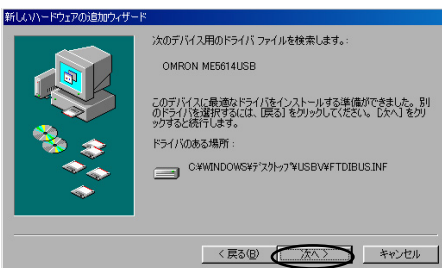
新しいハードウェアの追加ウィザード

次のデバイス用のドライバ ファイルを検索します：

OMRON ME5614USB

このデバイスに最適なドライバをインストールする準備ができました。別のドライバを選択するには、［戻る］をクリックしてください。［次へ］をクリックすると続行します。

ドライバのある場所：

C:¥WINDOWS¥ﾃﾞｽｸﾄｯﾌﾟ¥USBV¥FTDIBUS.INF

< 戻る(B)　次へ >　キャンセル